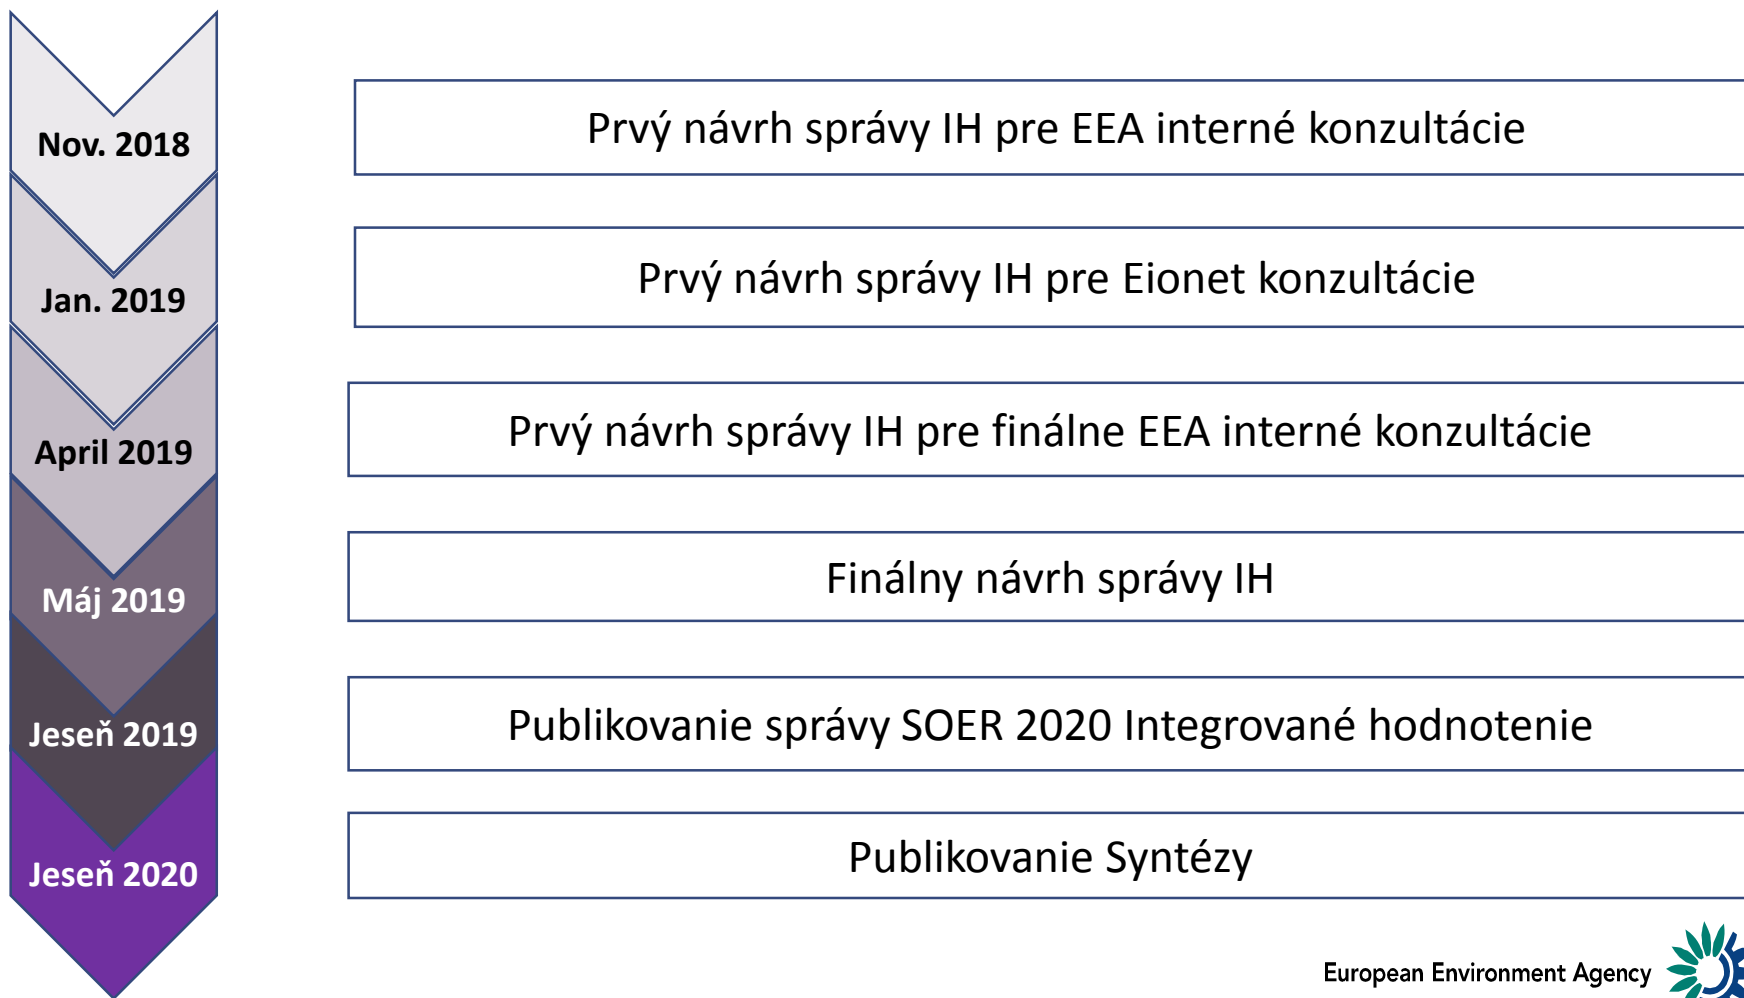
Nov. 2018

Prvý návrh správy IH pre EEA interné konzultácie

Jan. 2019

Prvý návrh správy IH pre Eionet konzultácie

April 2019

Prvý návrh správy IH pre finálne EEA interné konzultácie

Máj 2019

Finálny návrh správy IH

Jeseň 2019

Publikovanie správy SOER 2020 Integrované hodnotenie

Jeseň 2020

Publikovanie Syntézy

European Environment Agency